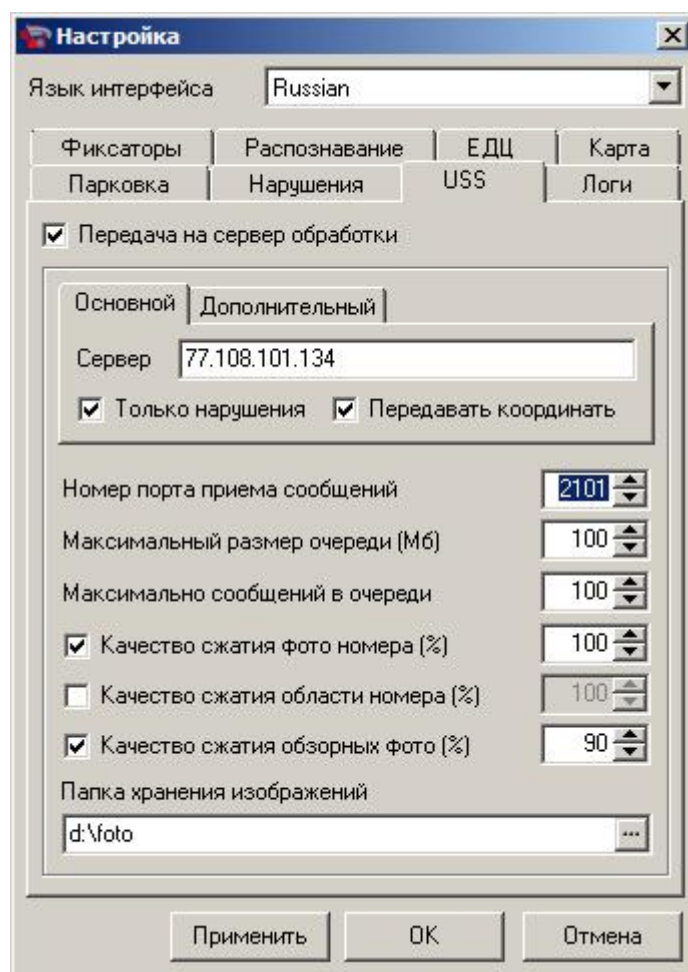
Настройка

Язык интерфейса Russian

Фиксаторы | Распознавание | ЕДЦ | Карта
Парковка | Нарушения | USS | Логи

Передача на сервер обработки

Основной | Дополнительный

Сервер 77.108.101.134

Только нарушения  Передавать координать

Номер порта приема сообщений 2101

Максимальный размер очереди (Мб) 100

Максимально сообщений в очереди 100

Качество сжатия фото номера (%) 100

Качество сжатия области номера (%) 100

Качество сжатия обзорных фото (%) 90

Папка хранения изображений

d:\foto

Применить  OK  Отмена